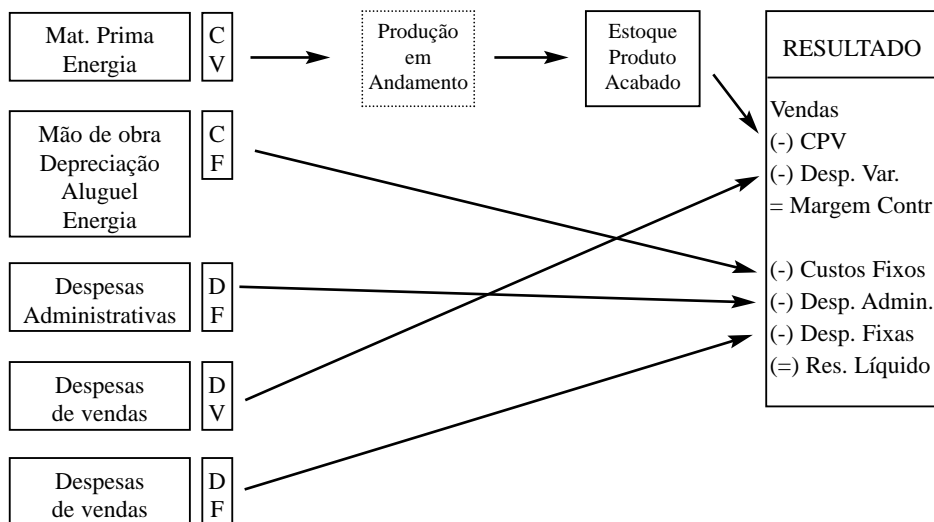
Mat. Prima
Energia

C
V

Produção
em
Andamento

Estoque
Produto
Acabado

RESULTADO

Vendas
(-) CPV
(-) Desp. Var.
= Margem Contr

(-) Custos Fixos
(-) Desp. Admin.
(-) Desp. Fixas
(=) Res. Líquido

Mão de obra
Depreciação
Aluguel
Energia

C
F

Despesas
Administrativas

D
F

Despesas
de vendas

D
V

Despesas
de vendas

D
F